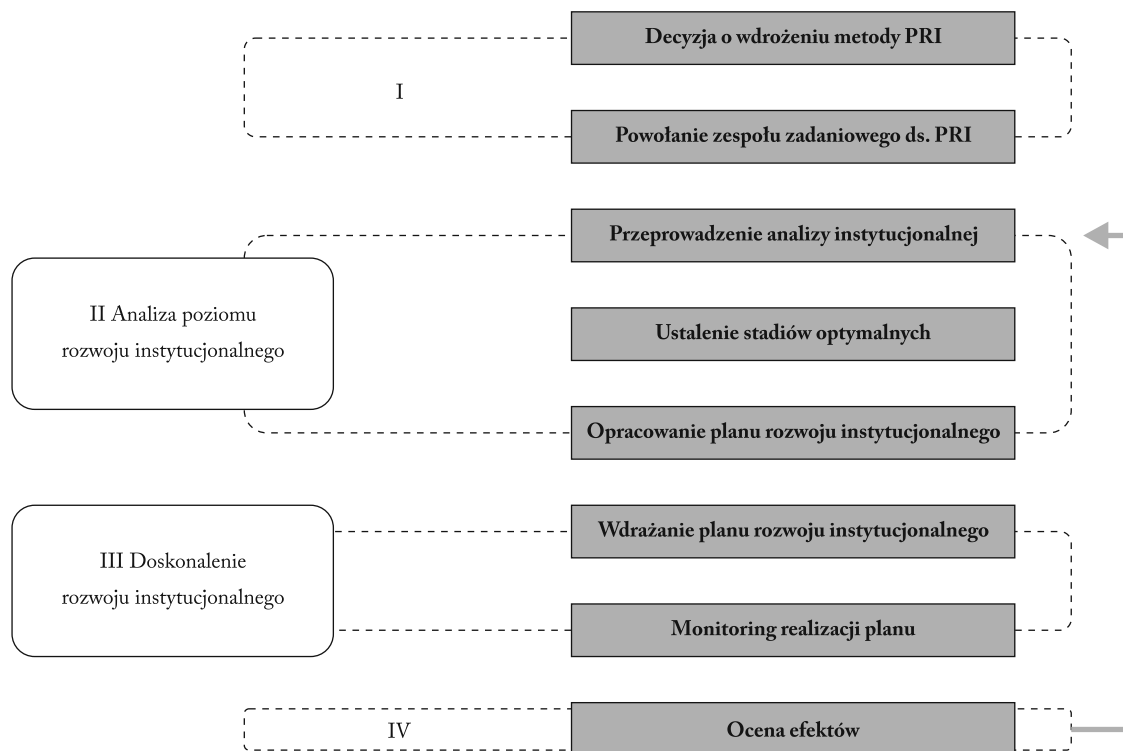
Decyzja o wdrożeniu metody PRI

I

Powołanie zespołu zadaniowego ds. PRI

Przeprowadzenie analizy instytucjonalnej

II Analiza poziomu rozwoju instytucjonalnego

Ustalenie stadiów optymalnych

Opracowanie planu rozwoju instytucjonalnego

III Doskonalenie rozwoju instytucjonalnego

Wdrażanie planu rozwoju instytucjonalnego

Monitoring realizacji planu

IV

Ocena efektów